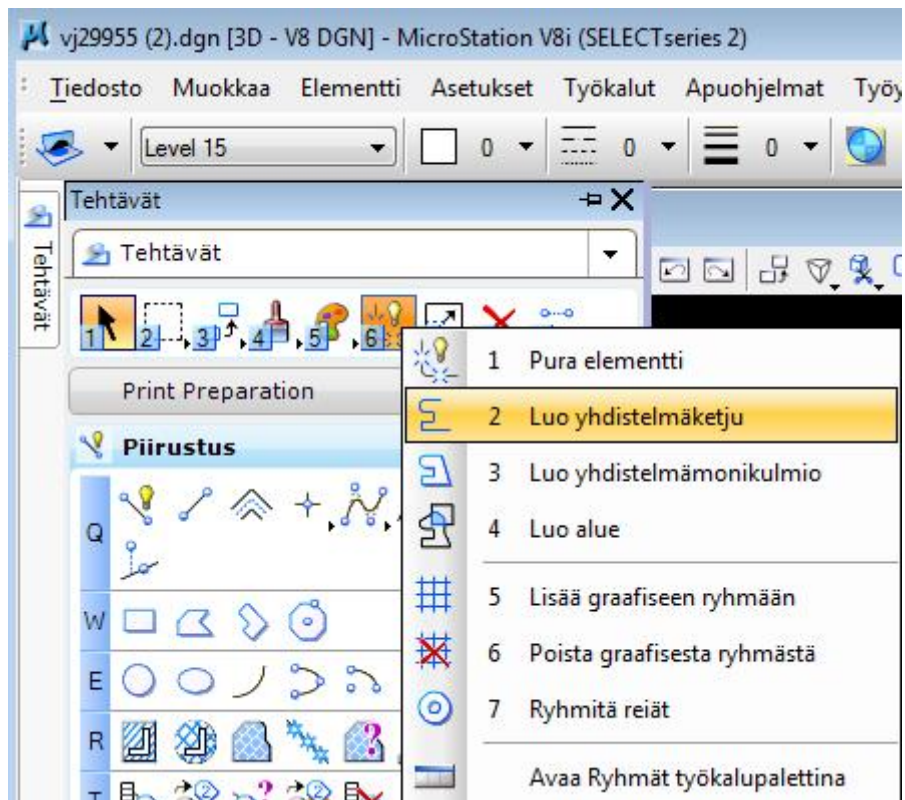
vj29955 (2).dgn [3D - V8 DGN] - MicroStation V8i (SELECTseries 2)

Tiedosto Muokkaa Elementti Asetukset Työkalut Apuohjelmat Työy

Level 15 0 0 0

Tehtävät

Tehtävät

Tehtävät

1 2 3 4 5 6

Print Preparation

Piirustus

Q

W

E

R

T

1 Pura elementti

2 Luo yhdistelmäketju

3 Luo yhdistelmämonikulmio

4 Luo alue

5 Lisää graafiseen ryhmään

6 Poista graafisesta ryhmästä

7 Ryhmitä reiät

Avaa Ryhmät työkalupalettina